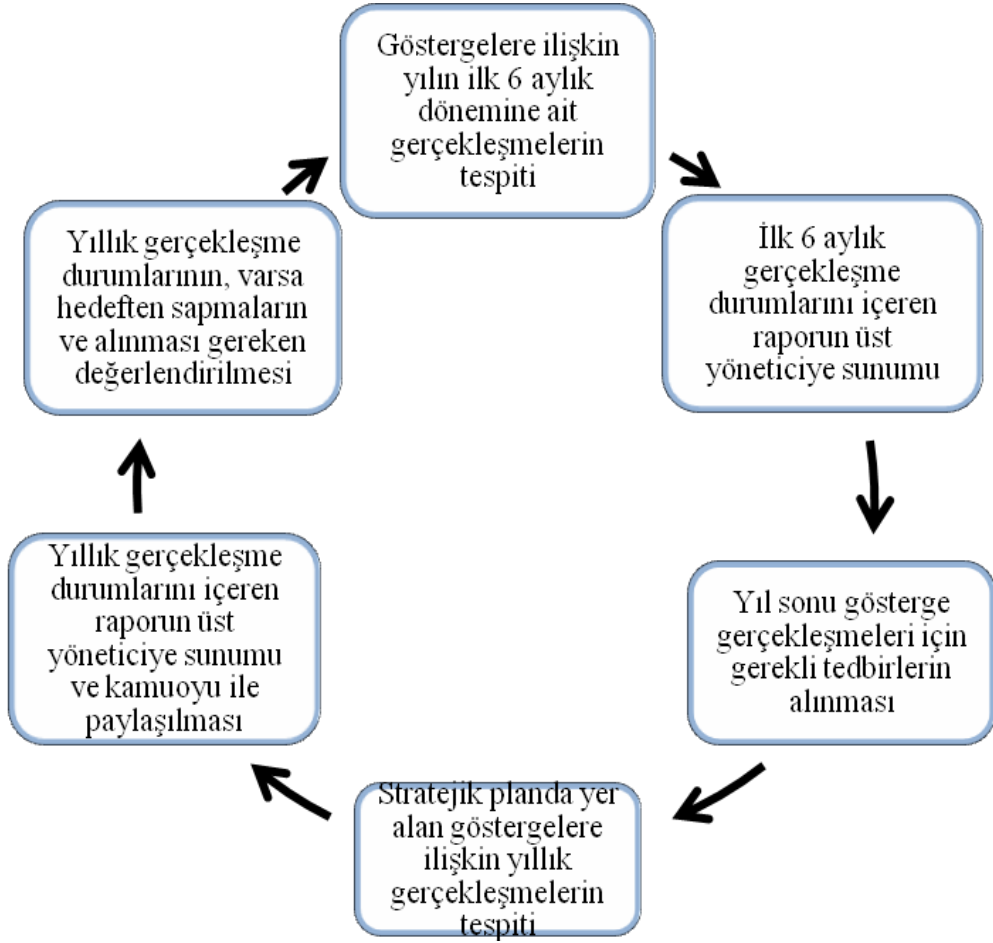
Göstergelere ilişkin yılın ilk 6 aylık dönemine ait gerçekleşmelerin tespiti

İlk 6 aylık gerçekleşme durumlarını içeren raporun üst yöneticiye sunumu

Yıl sonu gösterge gerçekleşmeleri için gerekli tedbirlerin alınması

Stratejik planda yer alan göstergelere ilişkin yıllık gerçekleşmelerin tespiti

Yıllık gerçekleşme durumlarını içeren raporun üst yöneticiye sunumu ve kamuoyu ile paylaşılması

Yıllık gerçekleşme durumlarının, varsa hedeften sapmaların ve alınması gereken değerlendirilmesi